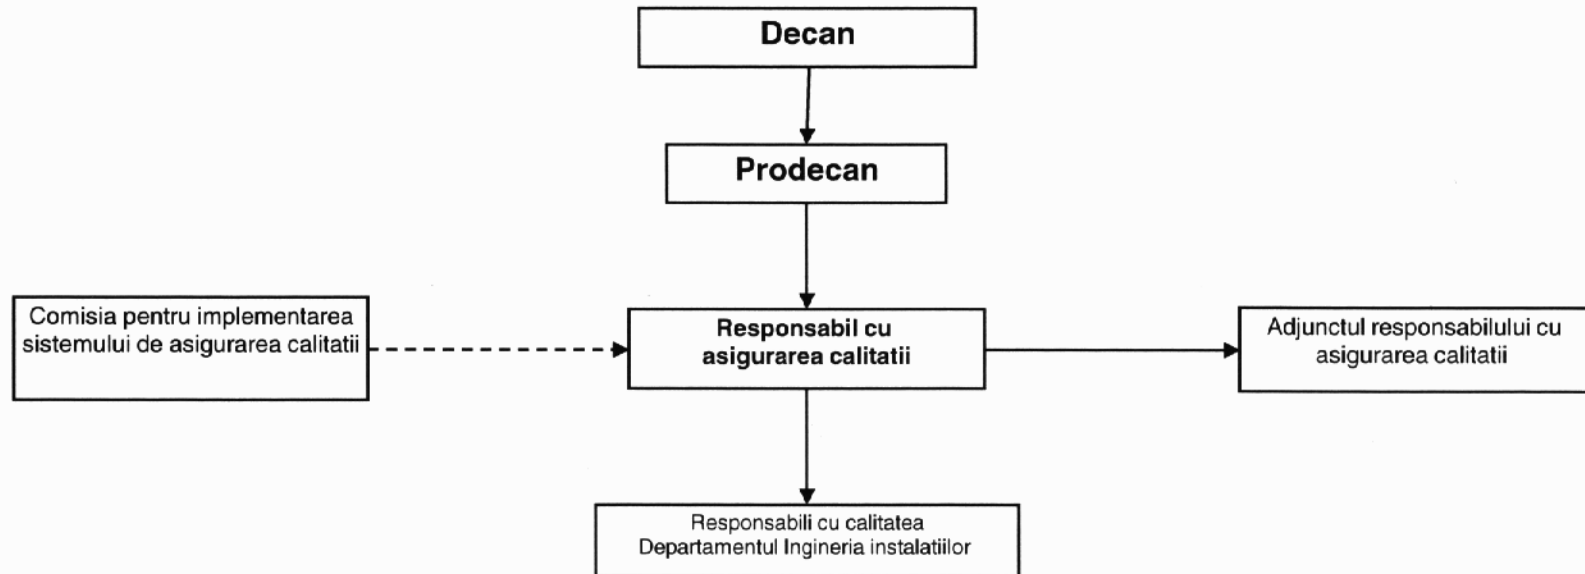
Decan

Prodecan

Comisia pentru implementarea sistemului de asigurarea calitatii

Responsabil cu asigurarea calitatii

Adjunctul responsabilului cu asigurarea calitatii

Responsabili cu calitatea Departamentul Ingineria instalatiilor